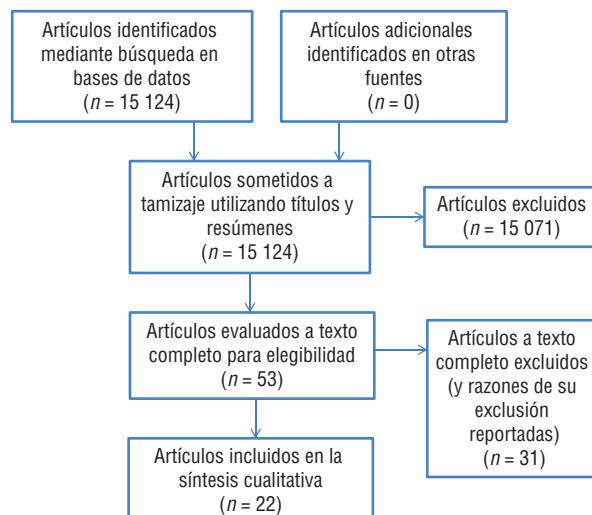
Artículos identificados mediante búsqueda en bases de datos
($n$ = 15 124)

Artículos adicionales identificados en otras fuentes
($n$ = 0)

Artículos sometidos a tamizaje utilizando títulos y resúmenes
($n$ = 15 124)

Artículos excluidos
($n$ = 15 071)

Artículos evaluados a texto completo para elegibilidad
($n$ = 53)

Artículos a texto completo excluidos (y razones de su exclusión reportadas)
($n$ = 31)

Artículos incluidos en la síntesis cualitativa
($n$ = 22)